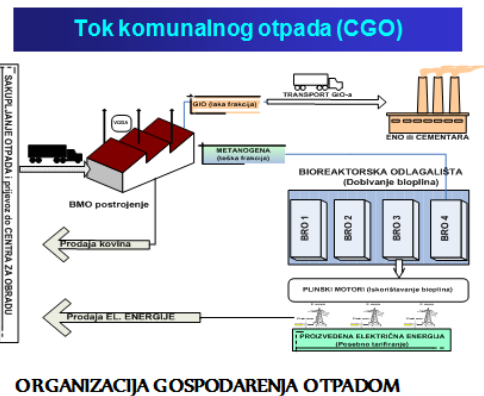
Tok komunalnog otpada (CGO)

SAKUPLJANJE OTPADA i prijevoz do CENTRA ZA OBRADU

GIO (laka frakcija)

TRANSPORT GIO-a

ENO ili CEMENTARA

VAGA

METANOGENA (teška frakcija)

BIOREAKTORSKA ODLAGALIŠTA (Dobivanje bioplina)

BMO postrojenje

BRO 1

BRO 2

BRO 3

BRO 4

Prodaja kovina

PLINSKI MOTORI (iskorištavanje bioplina)

Prodaja EL. ENERGIJE

PROIZVEDENA ELEKTRIČNA ENERGIJA (Posebno tarifiranje)

ORGANIZACIJA GOSPODARENJA OTPADOM